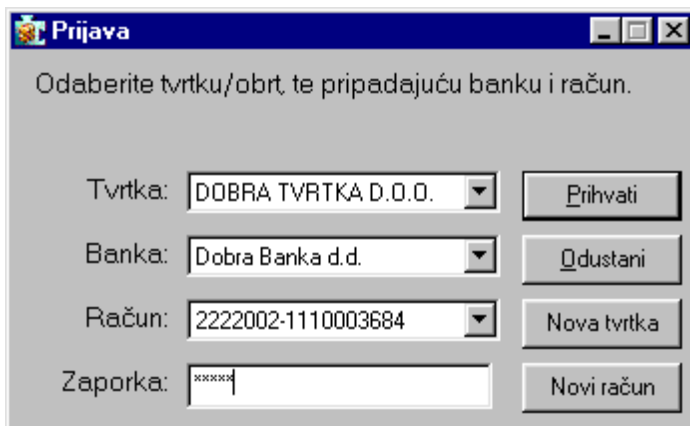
Prijava

Odaberite tvrtku/obrt, te pripadajuću banku i račun.

Tvrtka: DOBRA TVRTKA D.O.O.

Banka: Dobra Banka d.d.

Račun: 2222002-1110003684

Zaporka: *****

Prihvati

Odustani

Nova tvrtka

Novi račun